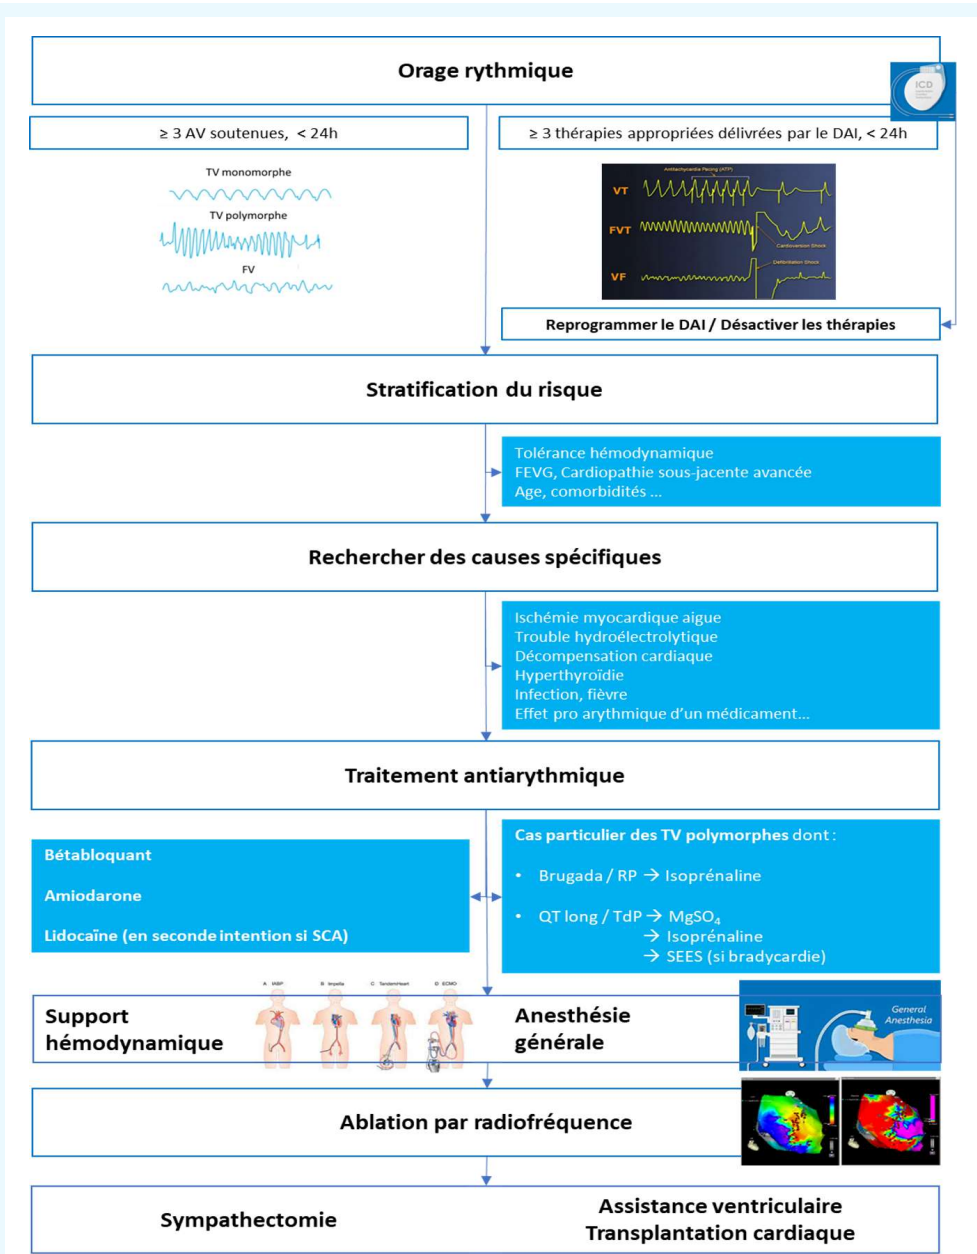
Orage rythmique

ICD

≥ 3 AV soutenues, < 24h

TV monomorphe

TV polymorphe

FV

≥ 3 thérapies appropriées délivrées par le DAI, < 24h

VT

Antitachycardia Pacing (ATP)

FVT

Cardioversion Shock

VF

Defibrillation Shock

Reprogrammer le DAI / Désactiver les thérapies

Stratification du risque

Tolérance hémodynamique
FEVG, Cardiopathie sous-jacente avancée
Age, comorbidités ...

Rechercher des causes spécifiques

Ischémie myocardique aigue
Trouble hydroélectrolytique
Décompensation cardiaque
Hyperthyroïdie
Infection, fièvre
Effet pro arythmique d'un médicament...

Traitement antiarythmique

Bétabloquant

Amiodarone

Lidocaïne (en seconde intention si SCA)

Cas particulier des TV polymorphes dont :

• Brugada / RP → Isoprénaline

• QT long / TdP → $MgSO_4$
→ Isoprénaline
→ SEES (si bradycardie)

Support hémodynamique

A IABP B Impella C TandemHeart D ECMO

Anesthésie générale

General Anesthesia

Ablation par radiofréquence

Sympathectomie

Assistance ventriculaire
Transplantation cardiaque